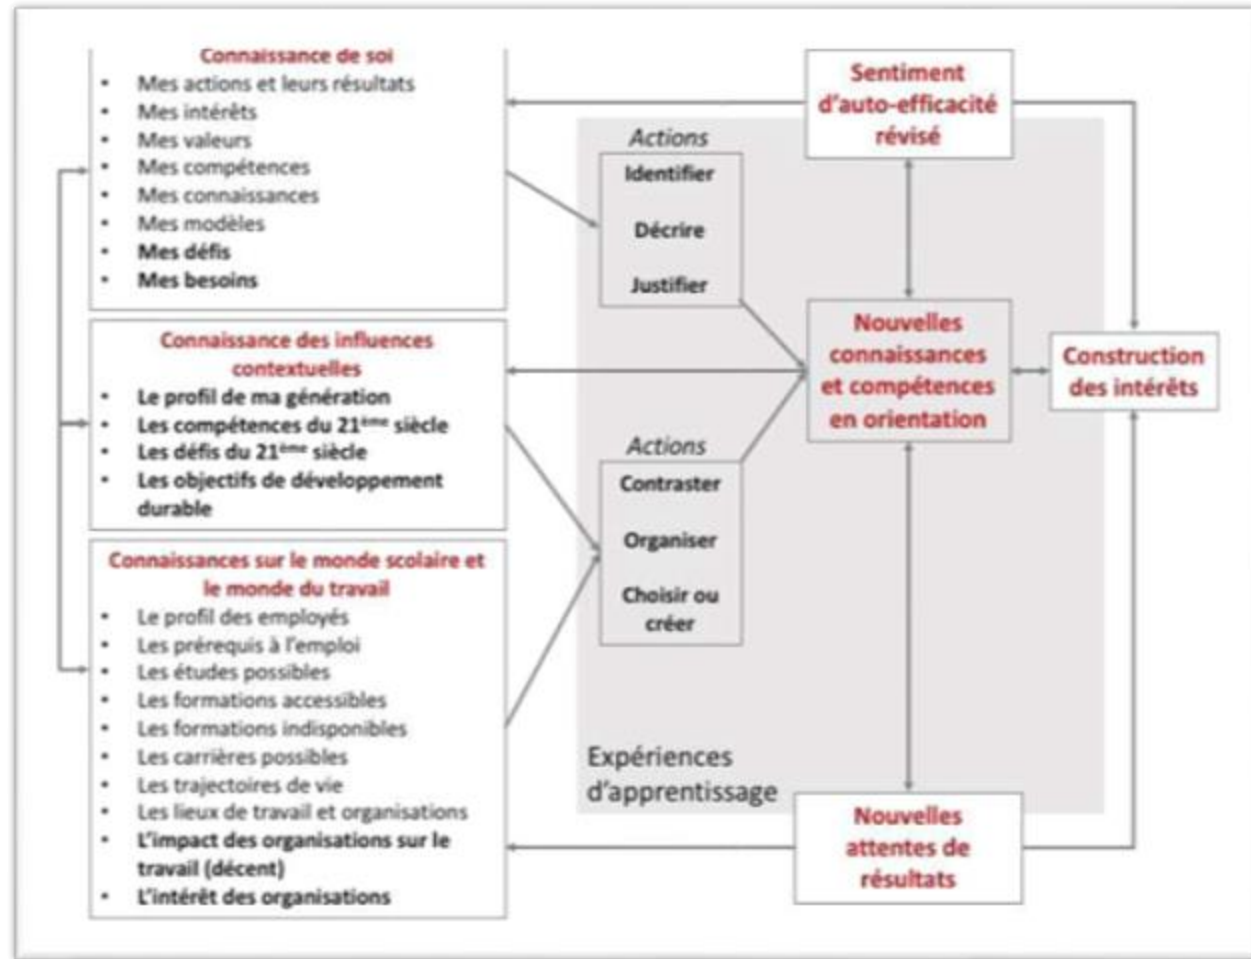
Connaissance de soi
- Mes actions et leurs résultats
- Mes intérêts
- Mes valeurs
- Mes compétences
- Mes connaissances
- Mes modèles
- Mes défis
- Mes besoins

Connaissance des influences contextuelles
- Le profil de ma génération
- Les compétences du 21ème siècle
- Les défis du 21ème siècle
- Les objectifs de développement durable

Connaissances sur le monde scolaire et le monde du travail
- Le profil des employés
- Les prérequis à l'emploi
- Les études possibles
- Les formations accessibles
- Les formations indisponibles
- Les carrières possibles
- Les trajectoires de vie
- Les lieux de travail et organisations
- L'impact des organisations sur le travail (décent)
- L'intérêt des organisations

Actions
Identifier
Décrire
Justifier

Actions
Contraster
Organiser
Choisir ou créer

Expériences d'apprentissage

Sentiment d'auto-efficacité révisé

Nouvelles connaissances et compétences en orientation

Construction des intérêts

Nouvelles attentes de résultats